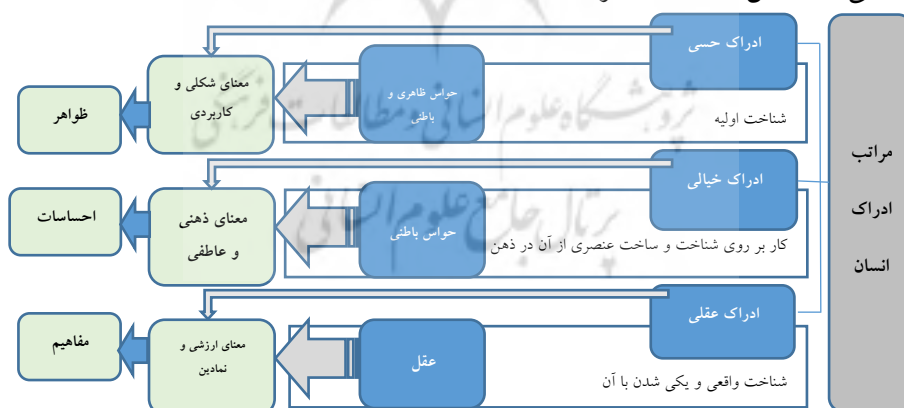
مراتب ادراک انسان

ادراک حسی
شناخت اولیه
حواس ظاهری و باطنی
معنای شکلی و کاربردی
ظواهر

ادراک خیالی
کار بر روی شناخت و ساخت عنصری از آن در ذهن
حواس باطنی
معنای ذهنی و عاطفی
احساسات

ادراک عقلی
شناخت واقعی و یکی شدن با آن
عقل
معنای ارزشی و نمادین
مفاهیم

پژوهشگاه علوم انسانی و مطالعات فرهنگی
پرتال جامع علوم انسانی